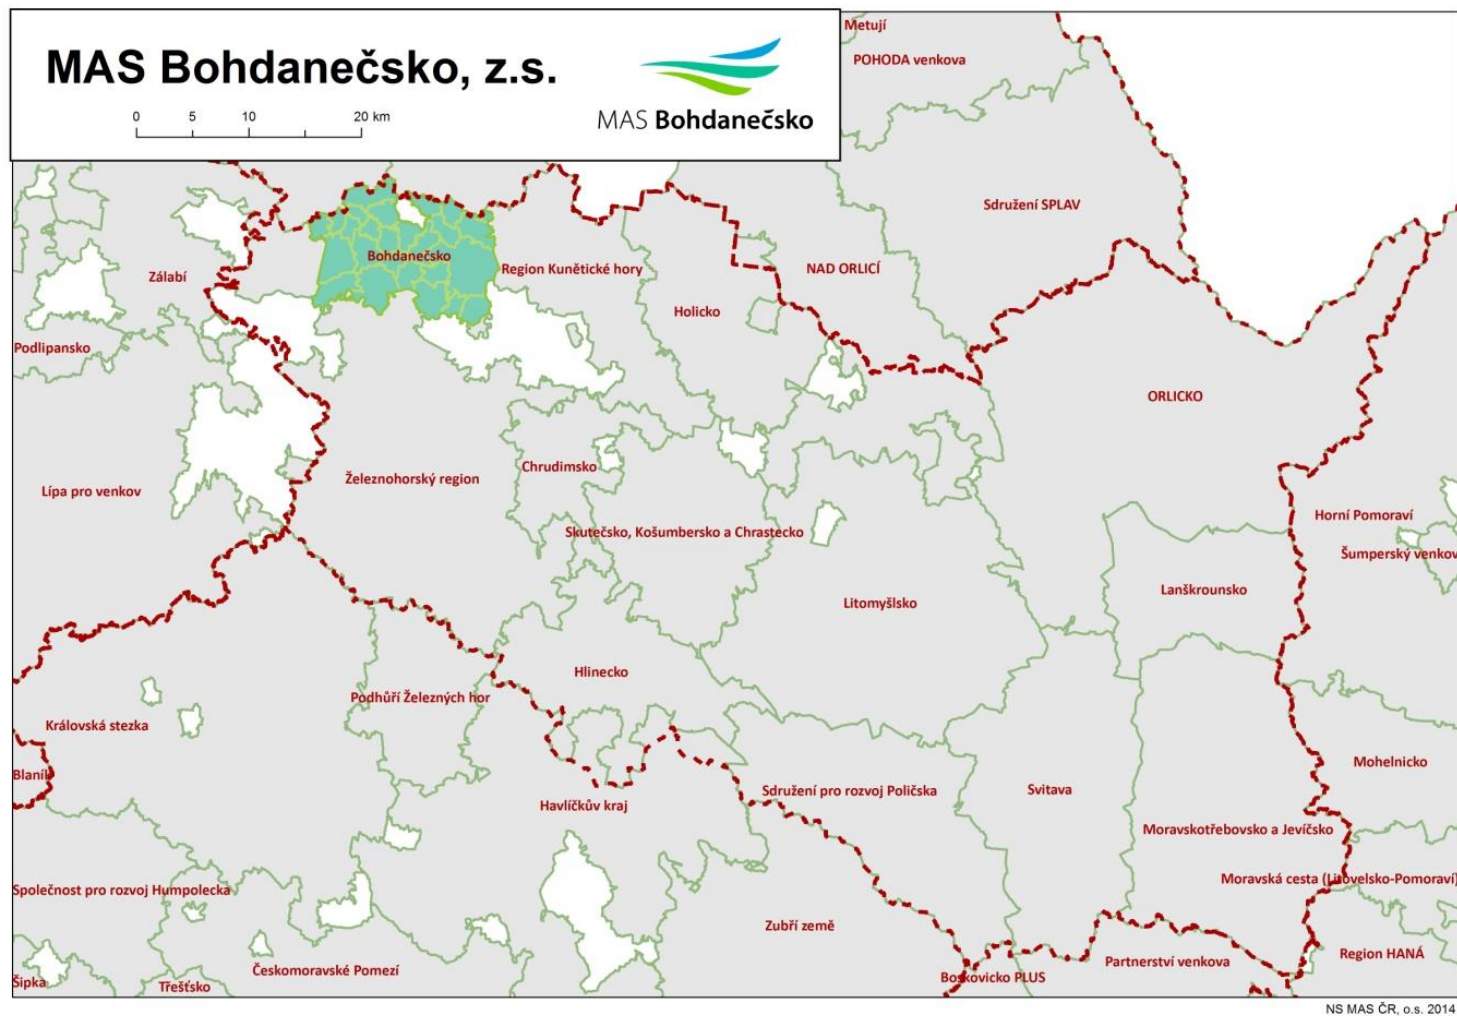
MAS Bohdanečsko, z.s.

0 5 10 20 km

MAS Bohdanečsko

Metují
POHODA venkova
Sdružení SPLAV
Bohdanečsko
Region Kunětické hory
NAD ORLICÍ
Zálabí
Holicko
Podlipansko
ORLICKO
Chrudimsko
Železnohorský region
Lípa pro venkov
Horní Pomoraví
Skutečsko, Košumbersko a Chrastecko
Šumperský venkov
Lanškrounsko
Litomyšlsko
Hlinecko
Podhůří Železných hor
Královská stezka
Mohelnicko
Blaník
Svitava
Sdružení pro rozvoj Poličska
Havlíčkův kraj
Moravskotřebovsko a Jevíčsko
Moravská cesta (Litovelsko-Pomoraví)
Společnost pro rozvoj Humpolecka
Zubří země
Region HANÁ
Partnerství venkova
Českomoravské Pomezí
Boskovicko PLUS
Šipka
Třešťsko

NS MAS ČR, o.s. 2014